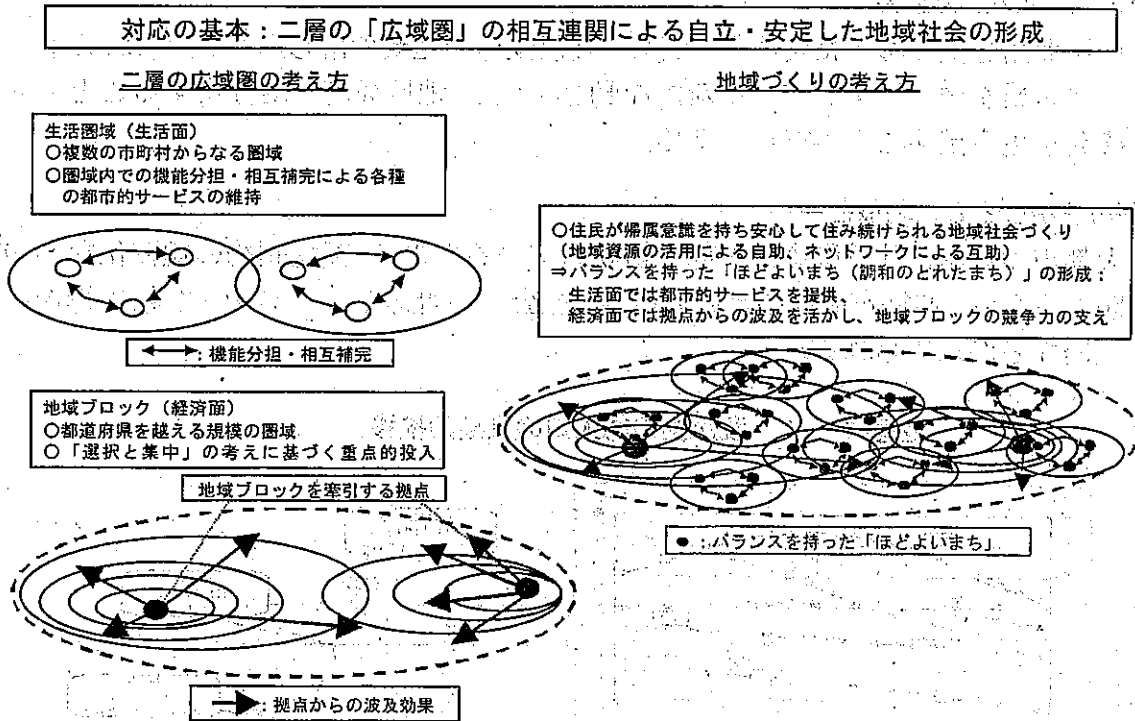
対応の基本：二層の「広域圏」の相互連関による自立・安定した地域社会の形成

二層の広域圏の考え方

生活圏域（生活面）
○複数の市町村からなる圏域
○圏域内での機能分担・相互補完による各種の都市的サービスの維持

←→：機能分担・相互補完

地域ブロック（経済面）
○都道府県を越える規模の圏域
○「選択と集中」の考えに基づく重点的投入

地域ブロックを牽引する拠点

→：拠点からの波及効果

地域づくりの考え方

○住民が帰属意識を持ち安心して住み続けられる地域社会づくり
（地域資源の活用による自助、ネットワークによる互助）
⇒バランスを持った「ほどよいまち（調和のとれたまち）」の形成：
生活面では都市的サービスを提供、
経済面では拠点からの波及を活かし、地域ブロックの競争力の支え

●：バランスを持った「ほどよいまち」